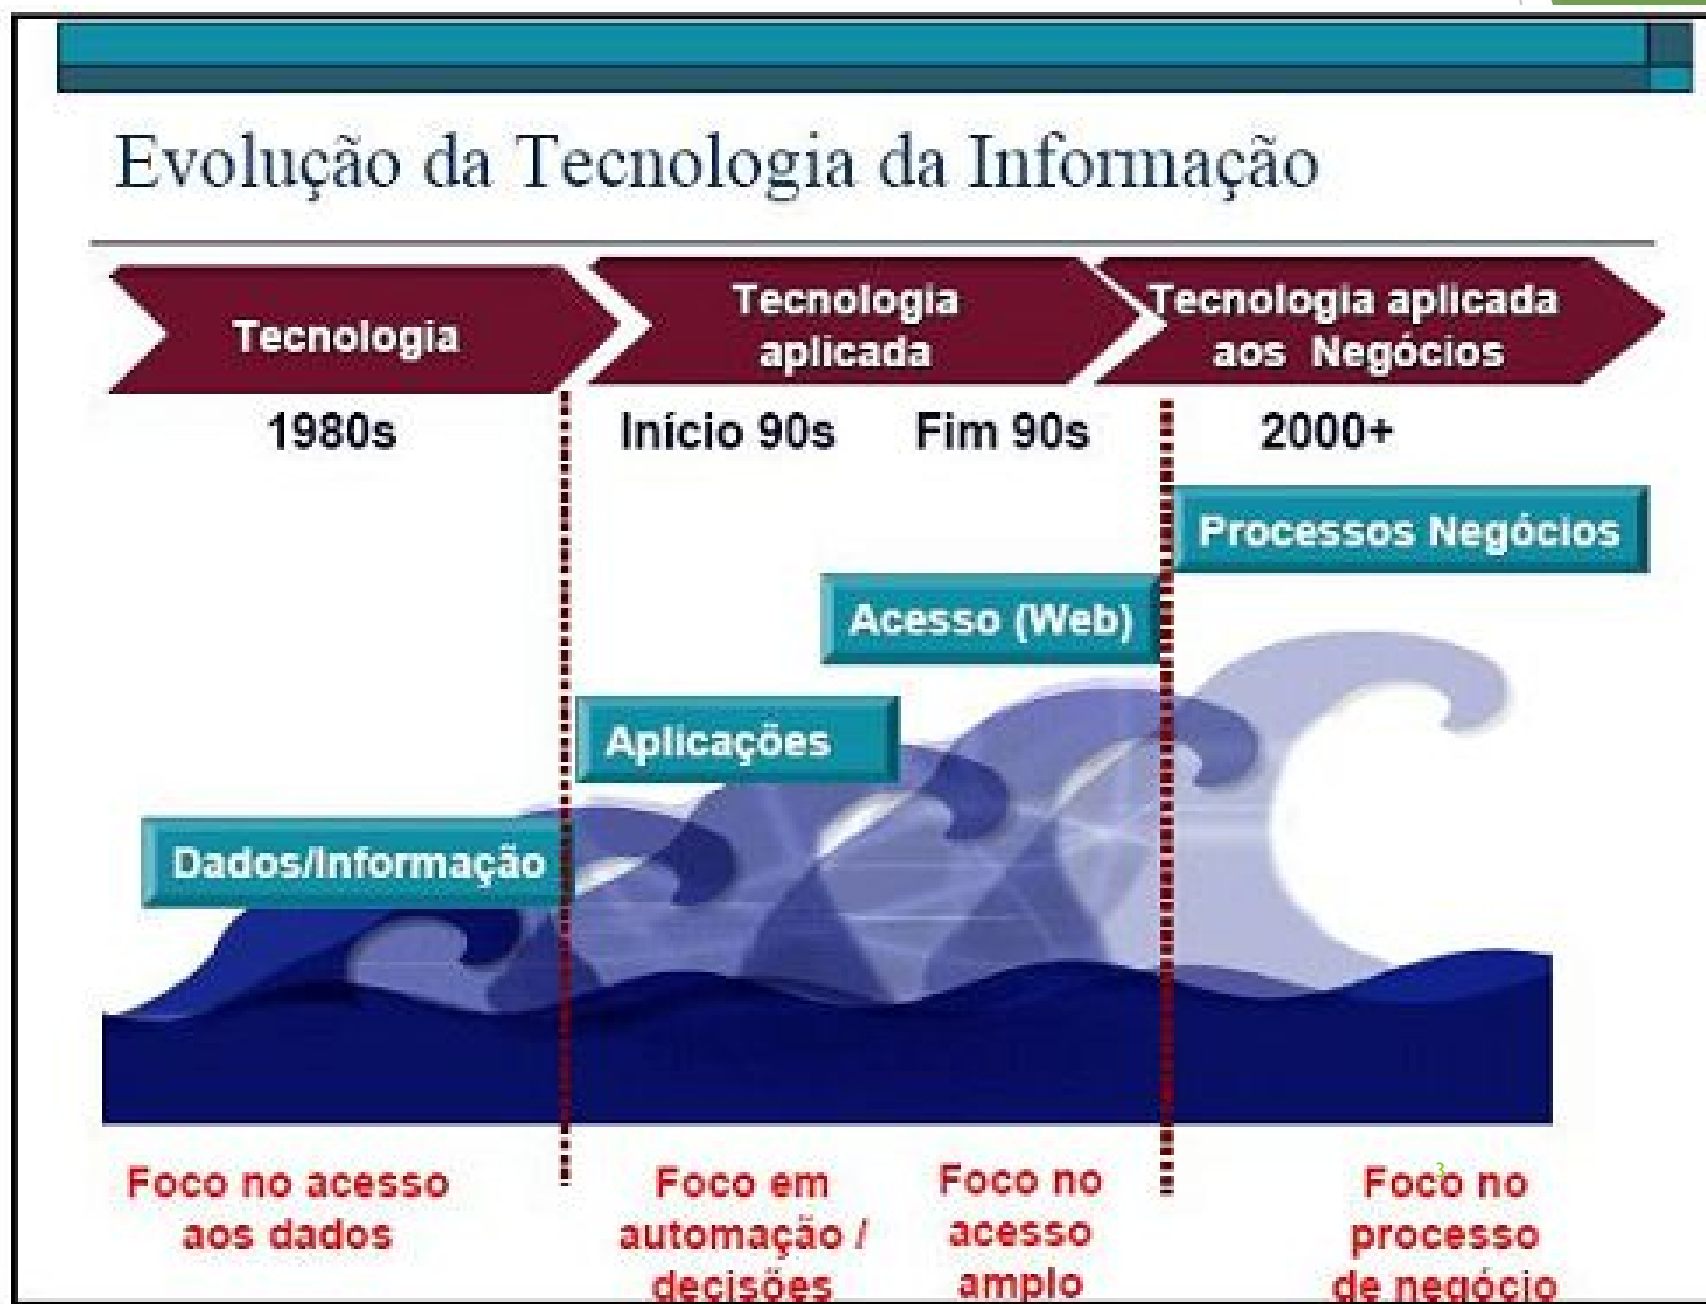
Evolução da Tecnologia da Informação

Tecnologia

Tecnologia aplicada

Tecnologia aplicada aos Negócios

1980s

Início 90s

Fim 90s

2000+

Processos Negócios

Acesso (Web)

Aplicações

Dados/Informação

Foco no acesso aos dados

Foco em automação / decisões

Foco no acesso amplo

Foco no processo de negócio